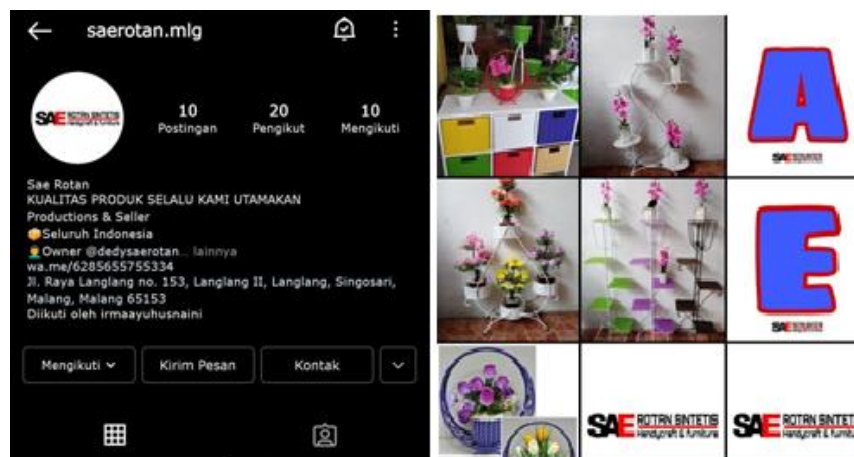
saerotan.mlg

SAE ROTAN SINTETIS

10 Postingan
20 Pengikut
10 Mengikuti

Sae Rotan
KUALITAS PRODUK SELALU KAMI UTAMAKAN
Productions & Seller
📦Seluruh Indonesia
👷Owner @dedysaerotan... lainnya
wa.me/6285655755334
Jl. Raya Langlang no. 153, Langlang II, Langlang, Singosari, Malang, Malang 65153
Diikuti oleh irmaayuhusnaini

Mengikuti
Kirim Pesan
Kontak

A
SAE ROTAN SINTETIS

E
SAE ROTAN SINTETIS

SAE ROTAN SINTETIS Handycraft & Furniture

SAE ROTAN SINTETIS Handycraft & Furniture